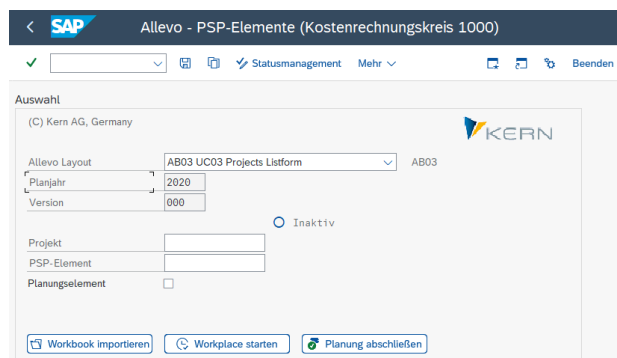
SAP Allevo - PSP-Elemente (Kostenrechnungskreis 1000)

Statusmanagement Mehr

Beenden

Auswahl

(C) Kern AG, Germany

KERN

Allevo Layout AB03 UC03 Projects Listform AB03

Planjahr 2020

Version 000

Inaktiv

Projekt

PSP-Element

Planungselement

Workbook importieren

Workplace starten

Planung abschließen